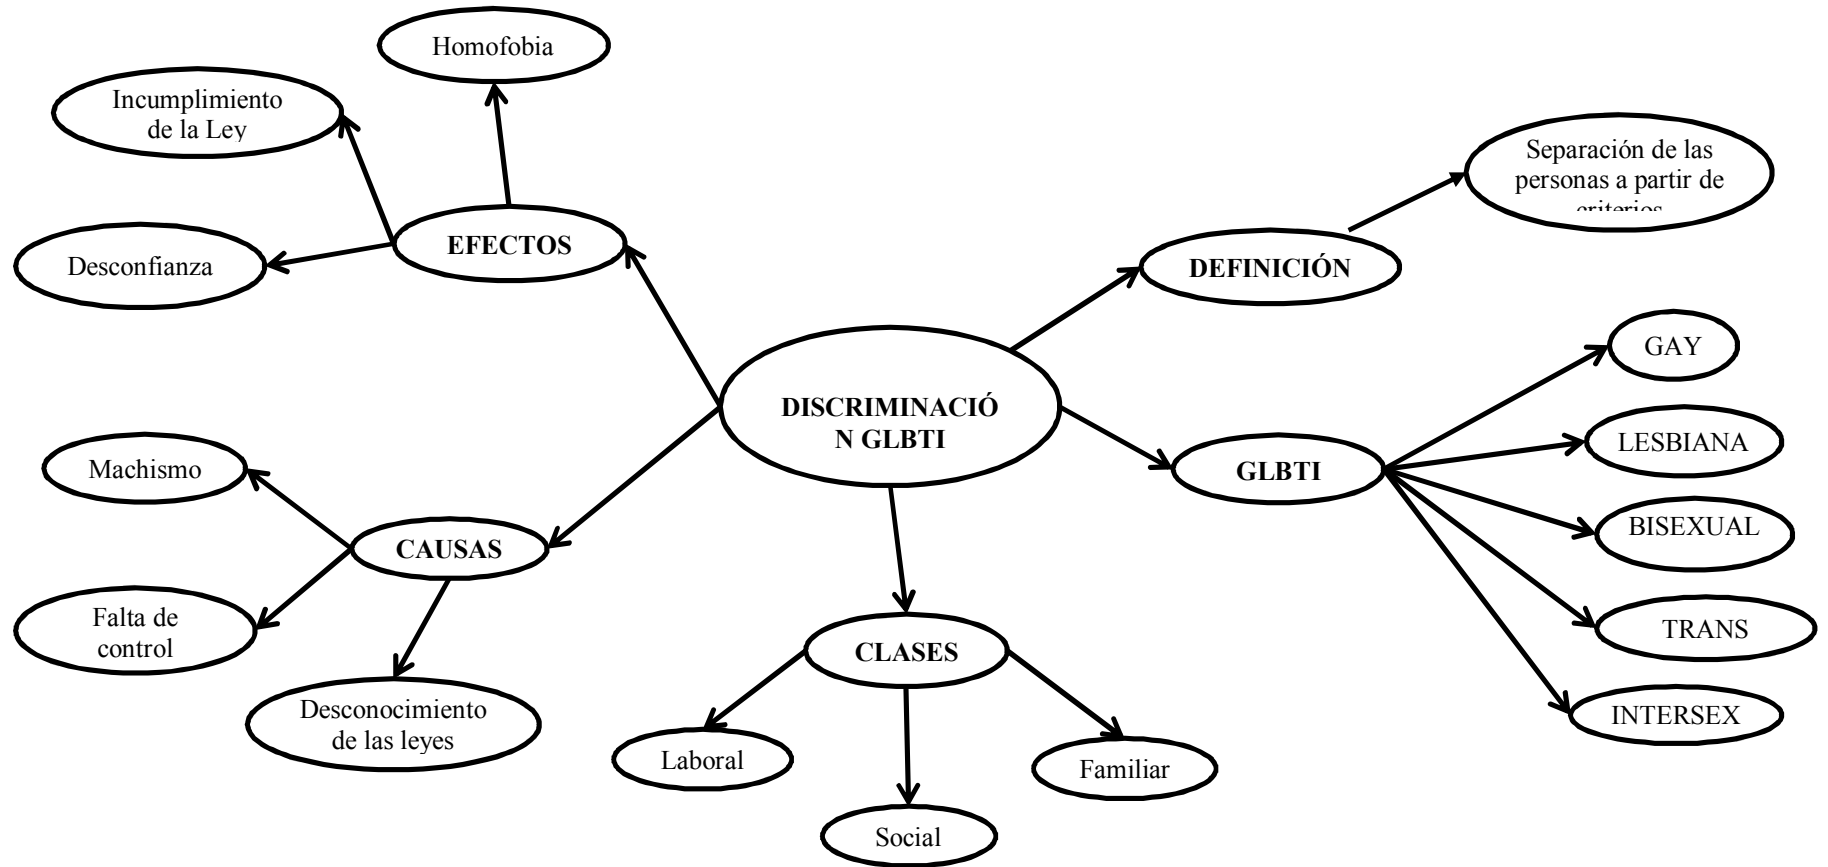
Homofobia

Incumplimiento de la Ley

Separación de las personas a partir de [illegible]

EFECTOS

Desconfianza

DEFINICIÓN

GAY

DISCRIMINACIÓ N GLBTI

LESBIANA

Machismo

GLBTI

CAUSAS

BISEXUAL

Falta de control

CLASES

TRANS

Desconocimiento de las leyes

INTERSEX

Laboral

Familiar

Social